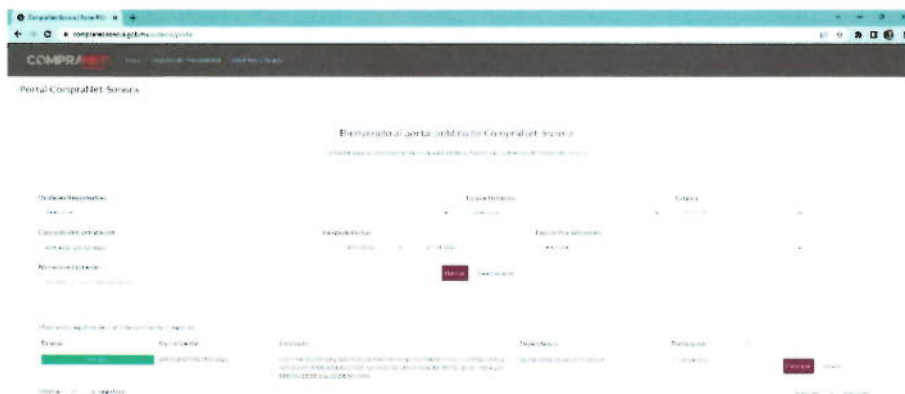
CompraNet Sonora | Portal Pú... × +

compranet.sonora.gob.mx/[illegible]

COMPRANET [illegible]

Portal CompraNet Sonora

Bienvenido al portal público de CompraNet Sonora

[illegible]

Unidades Responsables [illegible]

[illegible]

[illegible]

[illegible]

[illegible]

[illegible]

Buscar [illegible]

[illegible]

Estatus | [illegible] | Descripción | Dependencia | Participación

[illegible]

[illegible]